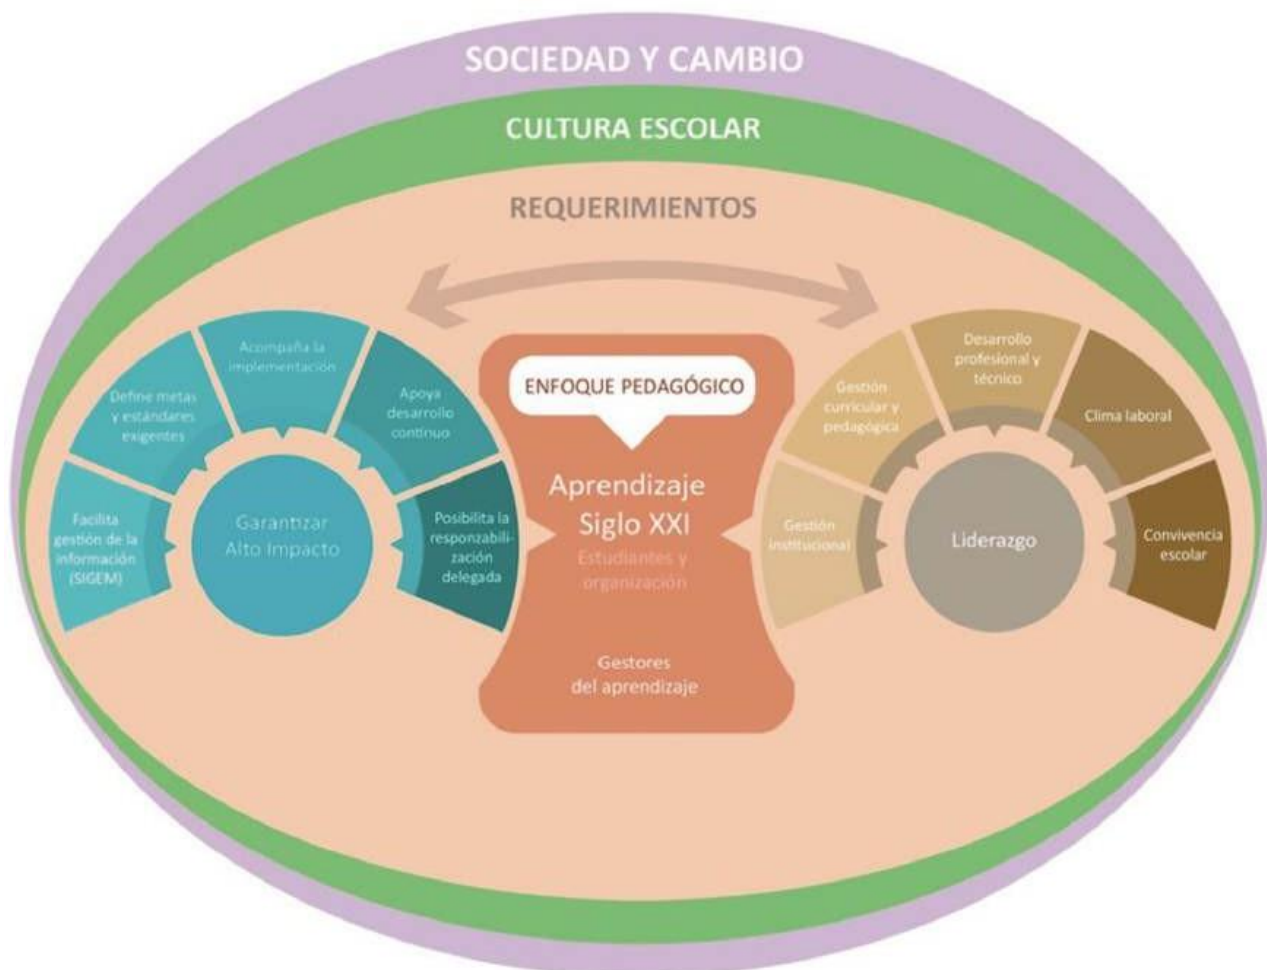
SOCIEDAD Y CAMBIO

CULTURA ESCOLAR

REQUERIMIENTOS

Facilita gestión de la información (SIGEM)

Define metas y estándares exigentes

Acompaña la implementación

Apoya desarrollo continuo

Posibilita la responzabilización delegada

Garantizar Alto Impacto

ENFOQUE PEDAGÓGICO

Aprendizaje Siglo XXI

Estudiantes y organización

Gestores del aprendizaje

Gestión institucional

Gestión curricular y pedagógica

Desarrollo profesional y técnico

Clima laboral

Convivencia escolar

Liderazgo